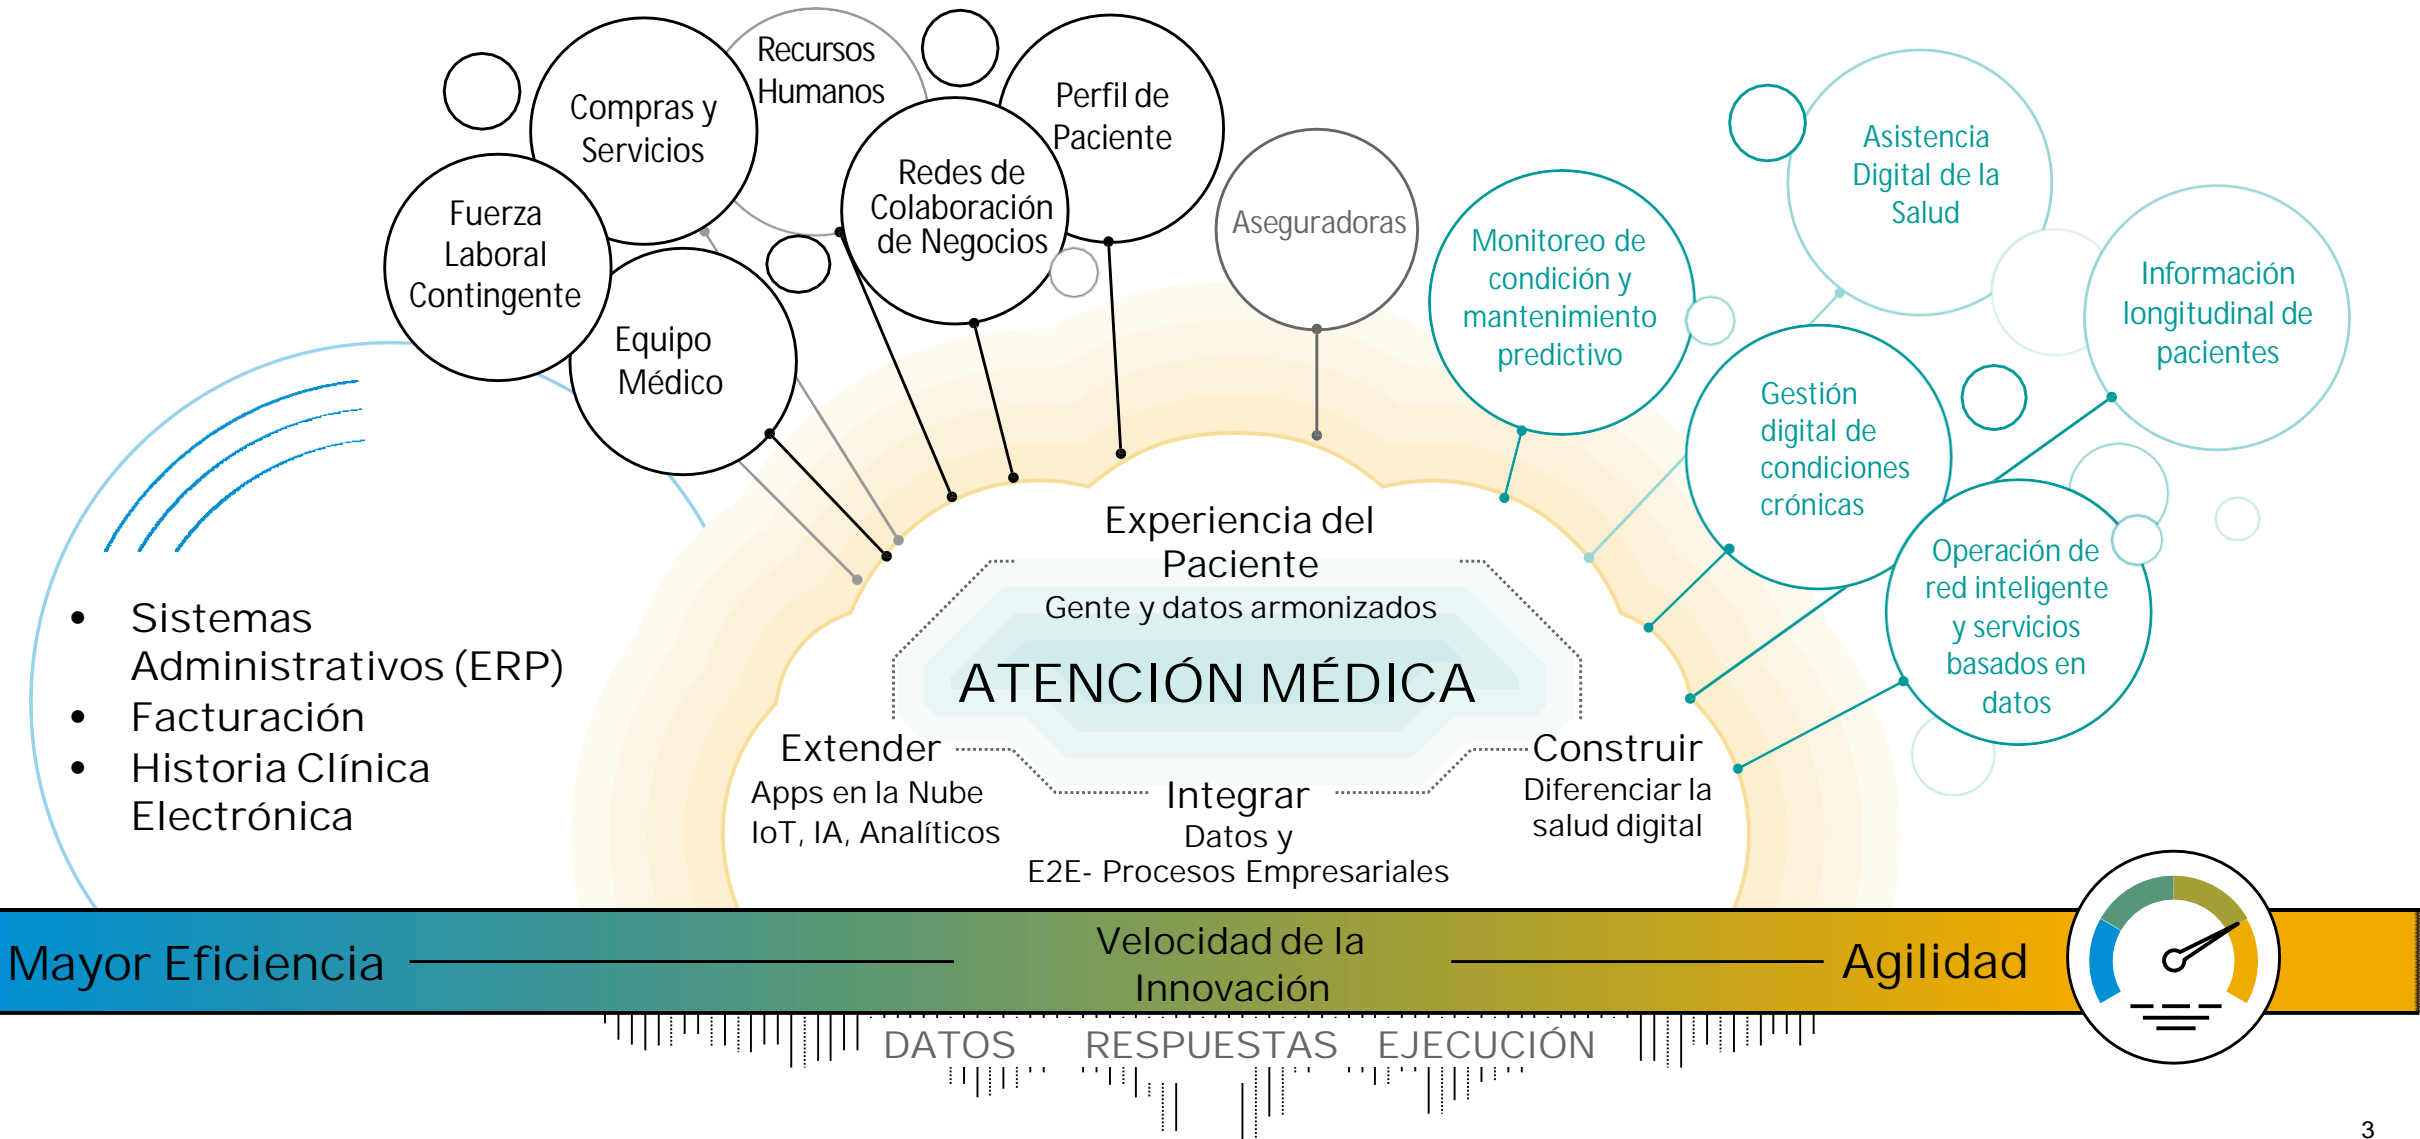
Recursos Humanos

Compras y Servicios

Perfil de Paciente

Redes de Colaboración de Negocios

Fuerza Laboral Contingente

Equipo Médico

Aseguradoras

Monitoreo de condición y mantenimiento predictivo

Asistencia Digital de la Salud

Información longitudinal de pacientes

Gestión digital de condiciones crónicas

Operación de red inteligente y servicios basados en datos

- Sistemas Administrativos (ERP)
- Facturación
- Historia Clínica Electrónica

Experiencia del Paciente
Gente y datos armonizados

ATENCIÓN MÉDICA

Extender
Apps en la Nube
IoT, IA, Analíticos

Integrar
Datos y
E2E- Procesos Empresariales

Construir
Diferenciar la salud digital

Mayor Eficiencia

Velocidad de la Innovación

Agilidad

DATOS RESPUESTAS EJECUCIÓN

3